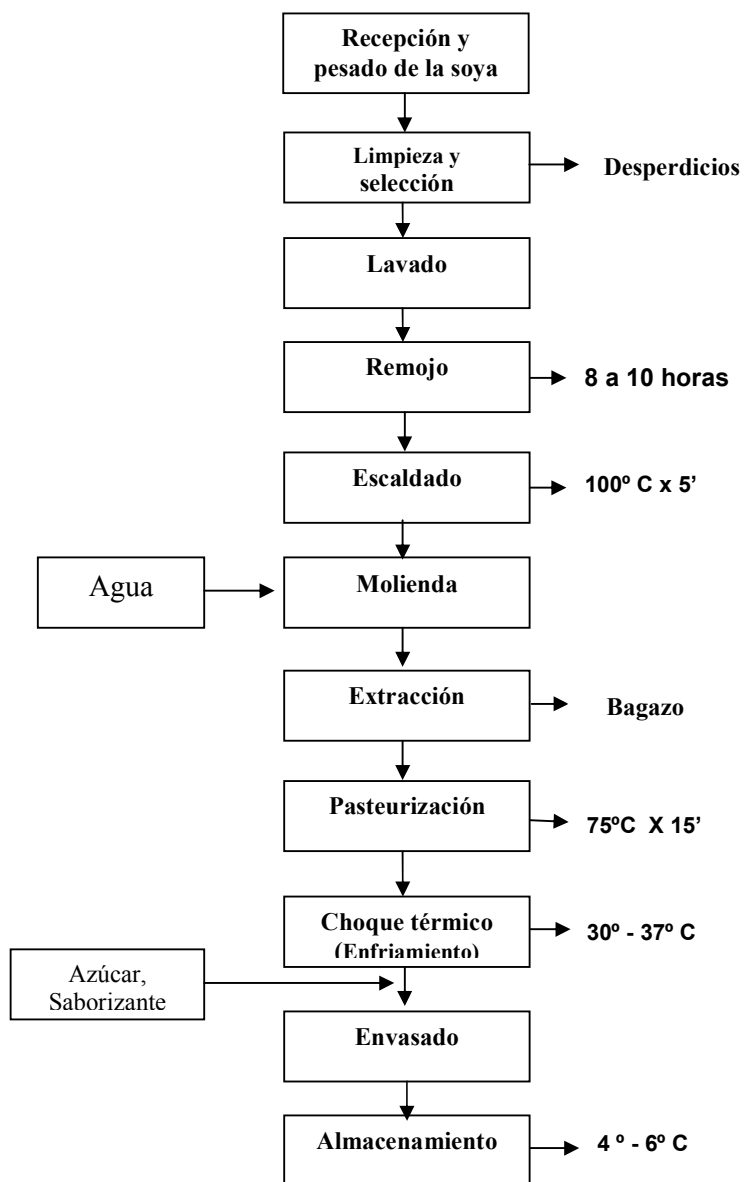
Recepción y pesado de la soya

Limpieza y selección

Desperdicios

Lavado

Remojo

8 a 10 horas

Escaldado

100º C x 5'

Agua

Molienda

Extracción

Bagazo

Pasteurización

75ºC X 15'

Choque térmico (Enfriamiento)

30º - 37º C

Azúcar, Saborizante

Envasado

Almacenamiento

4 º - 6º C